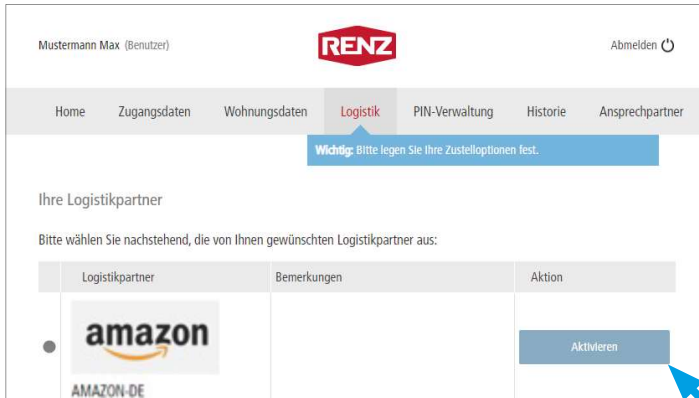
Mustermann Max (Benutzer)

RENZ

Abmelden

Home Zugangsdaten Wohnungsdaten Logistik PIN-Verwaltung Historie Ansprechpartner

Wichtig: Bitte legen Sie Ihre Zustelloptionen fest.

Ihre Logistikpartner

Bitte wählen Sie nachstehend, die von Ihnen gewünschten Logistikpartner aus:

| | Logistikpartner | Bemerkungen | Aktion |
|---|---|---|---|
| ● | amazon AMAZON-DE | | Aktivieren |